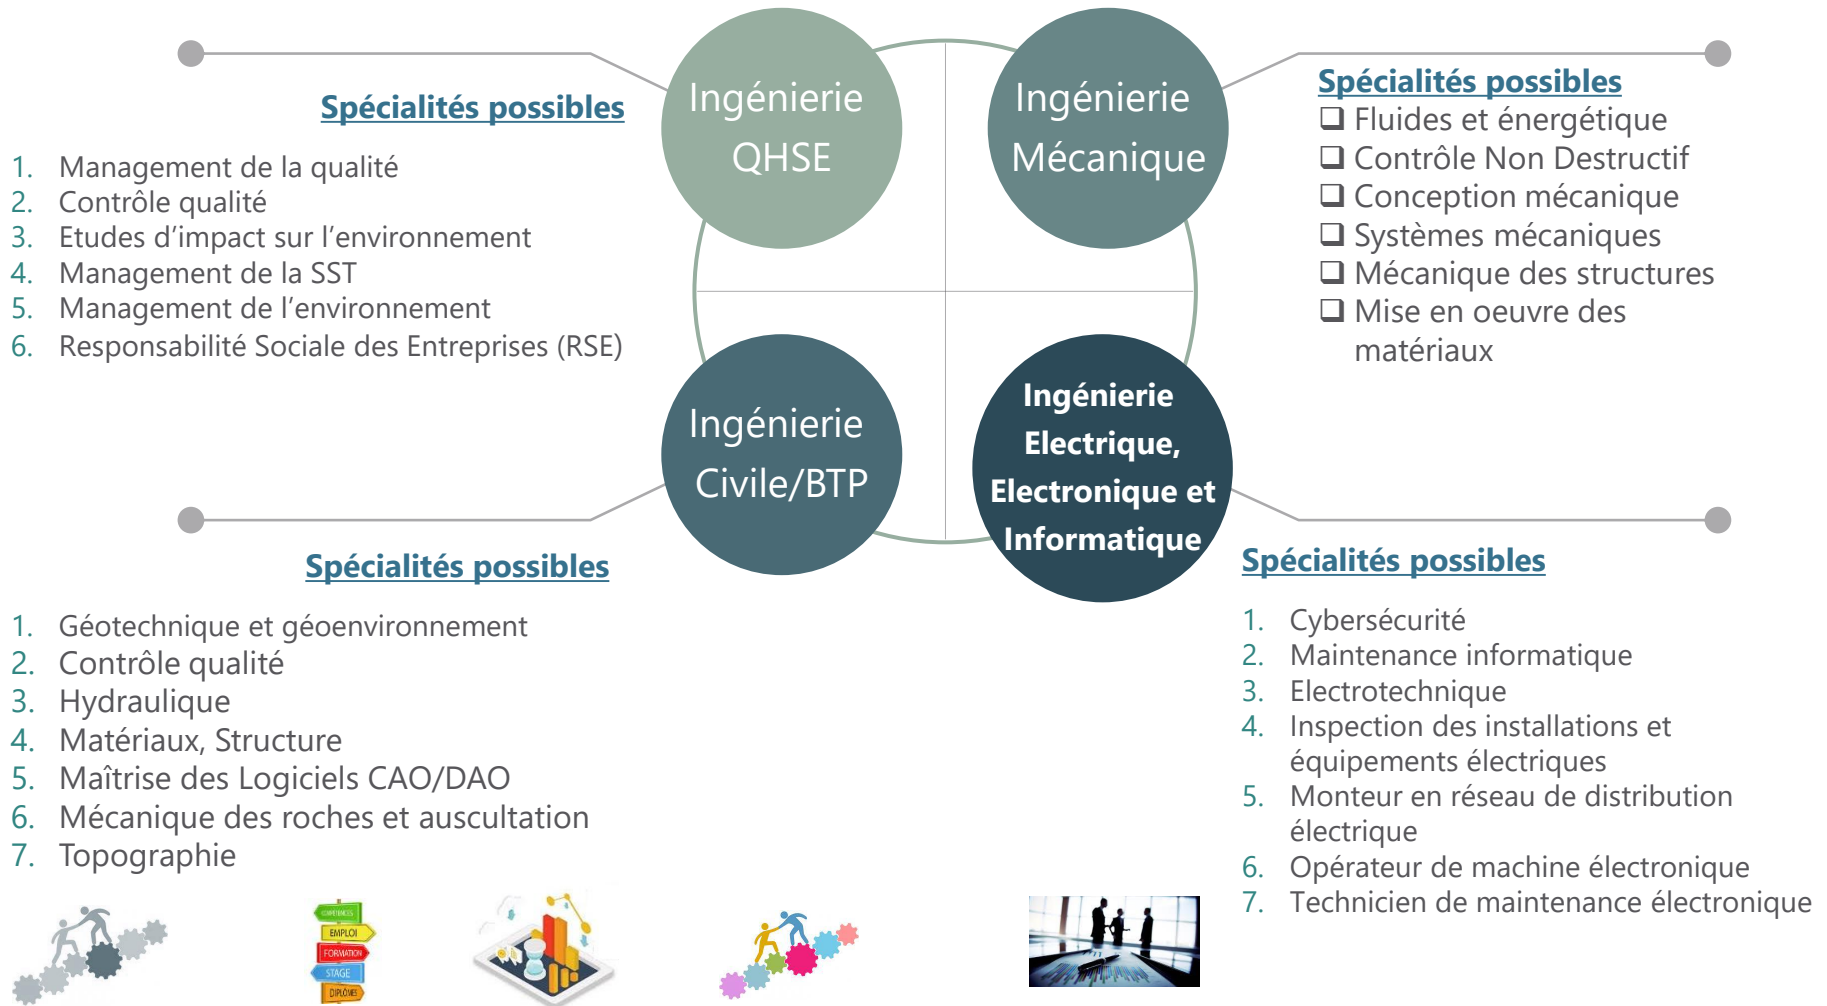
Ingénierie QHSE

Ingénierie Mécanique

Ingénierie Civile/BTP

Ingénierie Electrique, Electronique et Informatique

Spécialités possibles

1. Management de la qualité
2. Contrôle qualité
3. Etudes d'impact sur l'environnement
4. Management de la SST
5. Management de l'environnement
6. Responsabilité Sociale des Entreprises (RSE)

Spécialités possibles

❑ Fluides et énergétique
❑ Contrôle Non Destructif
❑ Conception mécanique
❑ Systèmes mécaniques
❑ Mécanique des structures
❑ Mise en oeuvre des matériaux

Spécialités possibles

1. Géotechnique et géoenvironnement
2. Contrôle qualité
3. Hydraulique
4. Matériaux, Structure
5. Maîtrise des Logiciels CAO/DAO
6. Mécanique des roches et auscultation
7. Topographie

Spécialités possibles

1. Cybersécurité
2. Maintenance informatique
3. Electrotechnique
4. Inspection des installations et équipements électriques
5. Monteur en réseau de distribution électrique
6. Opérateur de machine électronique
7. Technicien de maintenance électronique

COMPÉTENCES
EMPLOI
FORMATION
STAGE
DIPLÔMES